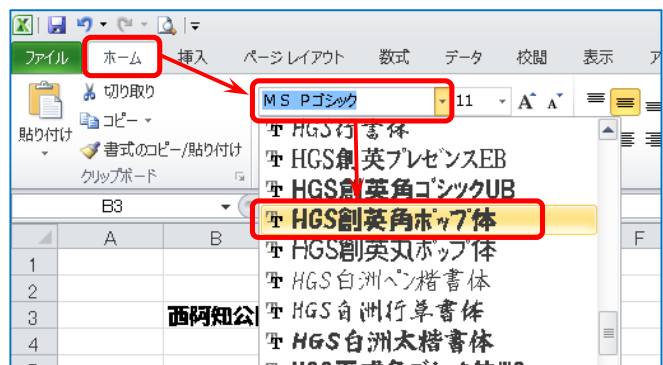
ファイル ホーム 挿入 ページレイアウト 数式 データ 校閲 表示 ア

貼り付け 切り取り コピー 書式のコピー/貼り付け クリップボード

ＭＳ Ｐゴシック 11 A A

HGS行書体
HGS創英プレゼンスEB
HGS創英角ゴシックUB
HGS創英角ポップ体
HGS創英丸ポップ体
HGS白洲ペン楷書体
HGS白洲行草書体
HGS白洲太楷書体

B3

| | A | B |
|---|---|---|
| 1 | | |
| 2 | | |
| 3 | | 西阿知公 |
| 4 | | |

F